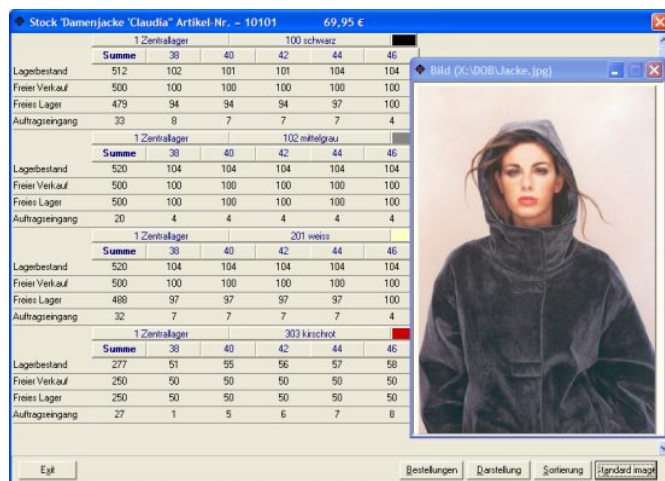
Stock 'Damenjacke "Claudia" Artikel-Nr. – 10101    69,95 €

| | 1 Zentrallager | | 100 schwarz | | | |
|---|---|---|---|---|---|---|
| | Summe | 38 | 40 | 42 | 44 | 46 |
| Lagerbestand | 512 | 102 | 101 | 101 | 104 | 104 |
| Freier Verkauf | 500 | 100 | 100 | 100 | 100 | 100 |
| Freies Lager | 479 | 94 | 94 | 94 | 97 | 100 |
| Auftragseingang | 33 | 8 | 7 | 7 | 7 | 4 |

| | 1 Zentrallager | | 102 mittelgrau | | | |
|---|---|---|---|---|---|---|
| | Summe | 38 | 40 | 42 | 44 | 46 |
| Lagerbestand | 520 | 104 | 104 | 104 | 104 | 104 |
| Freier Verkauf | 500 | 100 | 100 | 100 | 100 | 100 |
| Freies Lager | 500 | 100 | 100 | 100 | 100 | 100 |
| Auftragseingang | 20 | 4 | 4 | 4 | 4 | 4 |

| | 1 Zentrallager | | 201 weiss | | | |
|---|---|---|---|---|---|---|
| | Summe | 38 | 40 | 42 | 44 | 46 |
| Lagerbestand | 520 | 104 | 104 | 104 | 104 | 104 |
| Freier Verkauf | 500 | 100 | 100 | 100 | 100 | 100 |
| Freies Lager | 488 | 97 | 97 | 97 | 97 | 100 |
| Auftragseingang | 32 | 7 | 7 | 7 | 7 | 4 |

| | 1 Zentrallager | | 303 kirschrot | | | |
|---|---|---|---|---|---|---|
| | Summe | 38 | 40 | 42 | 44 | 46 |
| Lagerbestand | 277 | 51 | 55 | 56 | 57 | 58 |
| Freier Verkauf | 250 | 50 | 50 | 50 | 50 | 50 |
| Freies Lager | 250 | 50 | 50 | 50 | 50 | 50 |
| Auftragseingang | 27 | 1 | 5 | 6 | 7 | 8 |

Bild (X:\DOB\Jacke.jpg)

Exit

Bestellungen  Darstellung  Sortierung  Standard image